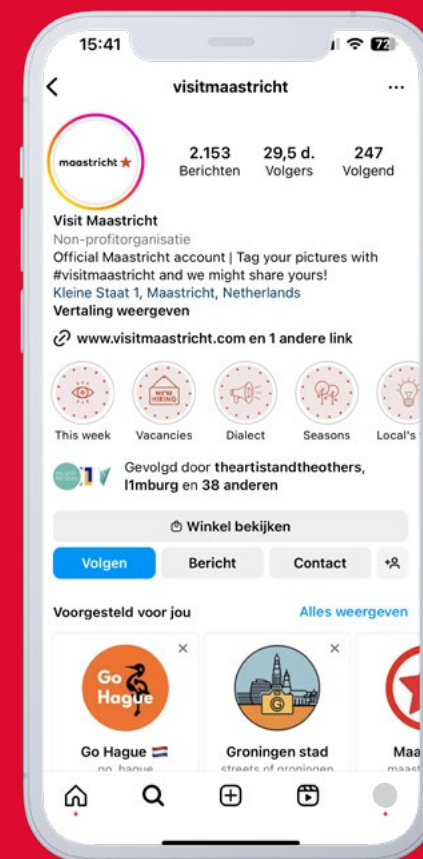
15:41

72

visitmaastricht

maastricht

2.153 Berichten

29,5 d. Volgers

247 Volgend

Visit Maastricht
Non-profitorganisatie
Official Maastricht account | Tag your pictures with #visitmaastricht and we might share yours!
Kleine Staat 1, Maastricht, Netherlands
Vertaling weergeven

www.visitmaastricht.com en 1 andere link

WE'RE HIRING

This week
Vacancies
Dialect
Seasons
Local's

Gevolgd door theartistandtheothers, l1mburg en 38 anderen

Winkel bekijken

Volgen
Bericht
Contact

Voorgesteld voor jou
Alles weergeven

Go Hague

Go Hague
go_hague

Groningen stad
streets of groningen

Maa
maast